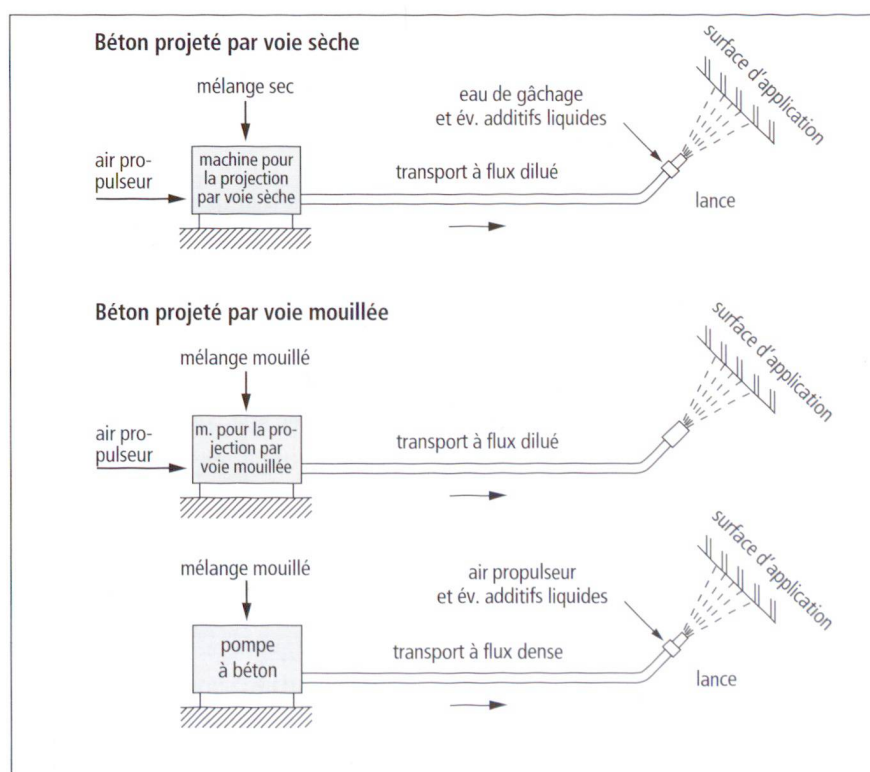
Béton projeté par voie sèche

mélange sec

air propulseur

machine pour la projection par voie sèche

transport à flux dilué

eau de gâchage et év. additifs liquides

surface d'application

lance

Béton projeté par voie mouillée

mélange mouillé

air propulseur

m. pour la projection par voie mouillée

transport à flux dilué

surface d'application

mélange mouillé

pompe à béton

transport à flux dense

air propulseur et év. additifs liquides

surface d'application

lance